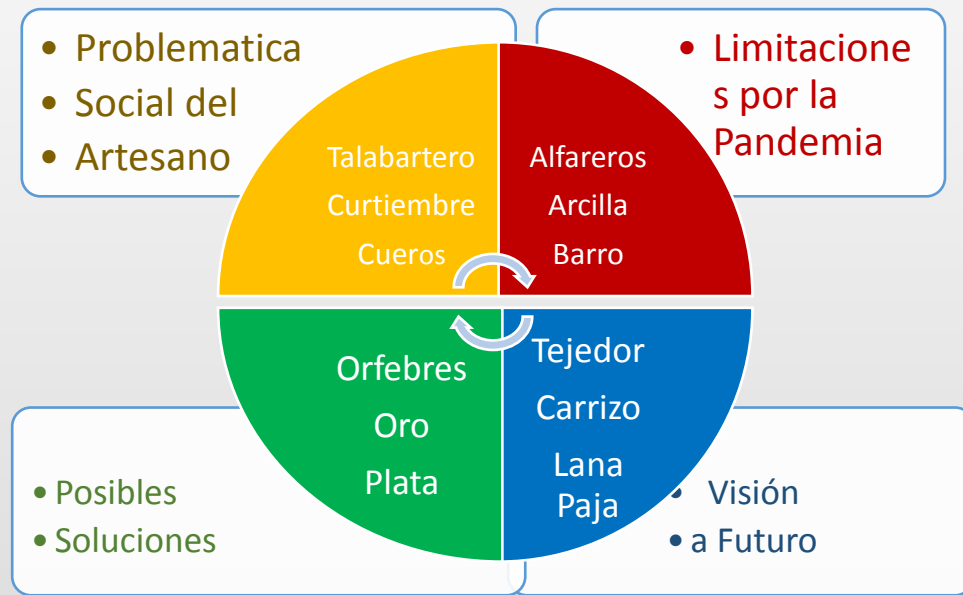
• Problematica
• Social del
• Artesano

• Limitaciones por la Pandemia

Talabartero
Curtiembre
Cueros

Alfareros
Arcilla
Barro

Orfebres
Oro
Plata

Tejedor
Carrizo
Lana
Paja

• Posibles
• Soluciones

• Visión
• a Futuro